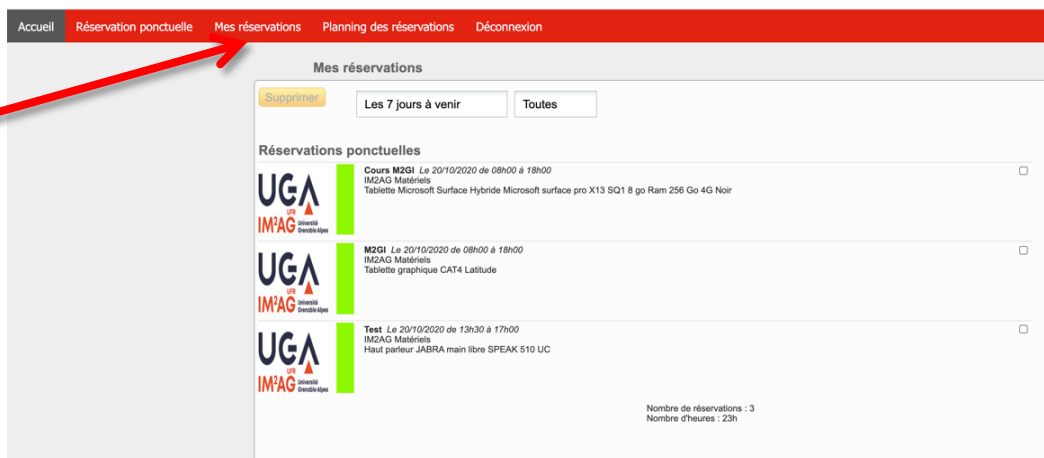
Accueil Réservation ponctuelle Mes réservations Planning des réservations Déconnexion

Mes réservations

Supprimer Les 7 jours à venir Toutes

Réservations ponctuelles

UGA UFR IM²AG Université Grenoble Alpes

Cours M2GI Le 20/10/2020 de 08h00 à 18h00
IM2AG Matériels
Tablette Microsoft Surface Hybride Microsoft surface pro X13 SQ1 8 go Ram 256 Go 4G Noir

UGA UFR IM²AG Université Grenoble Alpes

M2GI Le 20/10/2020 de 08h00 à 18h00
IM2AG Matériels
Tablette graphique CAT4 Latitude

UGA UFR IM²AG Université Grenoble Alpes

Test Le 20/10/2020 de 13h30 à 17h00
IM2AG Matériels
Haut parleur JABRA main libre SPEAK 510 UC

Nombre de réservations : 3
Nombre d'heures : 23h